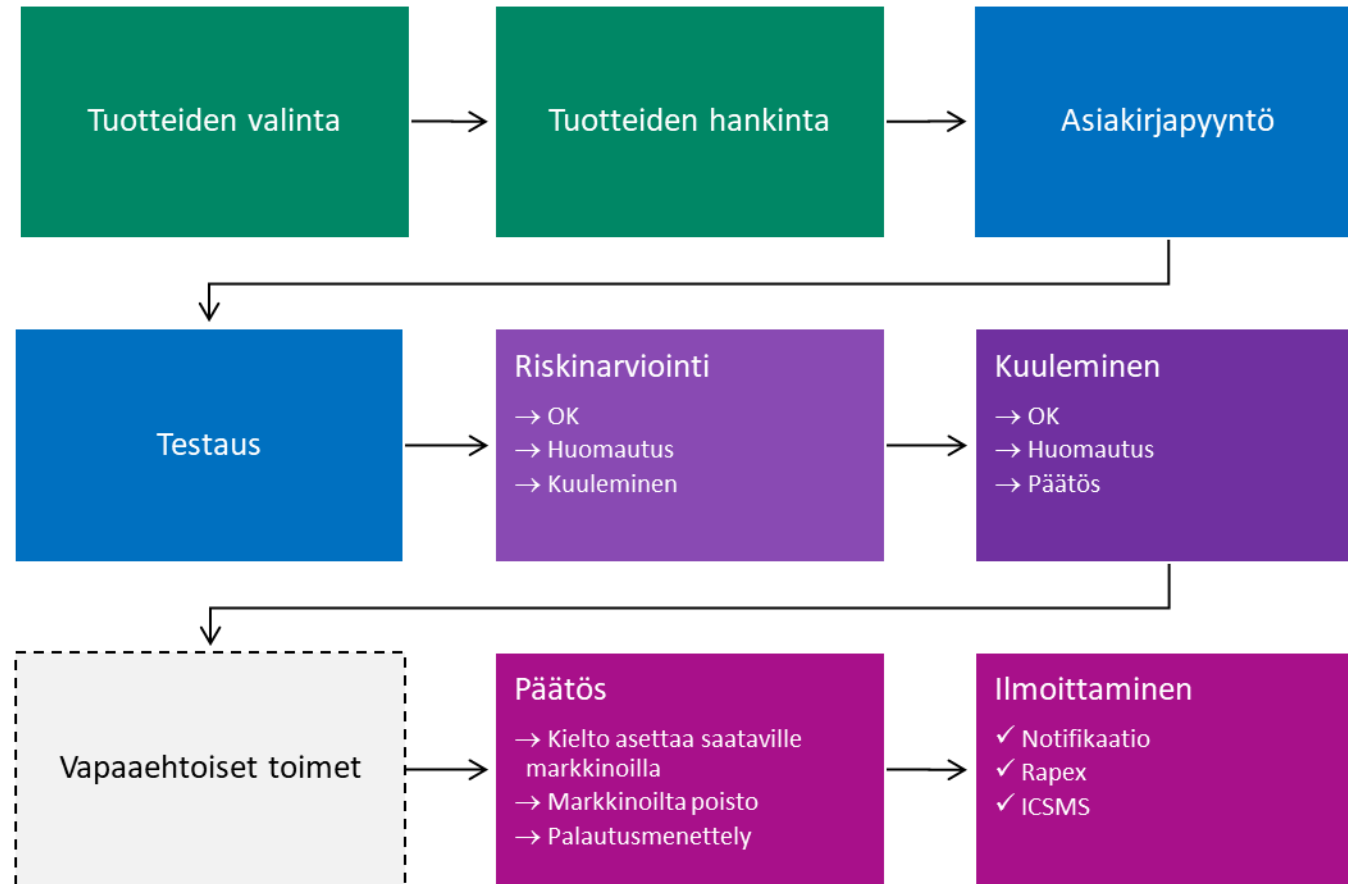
Tuotteiden valinta

Tuotteiden hankinta

Asiakirjapyyntö

Testaus

Riskinarviointi
→ OK
→ Huomautus
→ Kuuleminen

Kuuleminen
→ OK
→ Huomautus
→ Päätös

Vapaaehtoiset toimet

Päätös
→ Kielto asettaa saataville markkinoilla
→ Markkinoilta poisto
→ Palautusmenettely

Ilmoittaminen
✓ Notifikaatio
✓ Rapex
✓ ICSMS